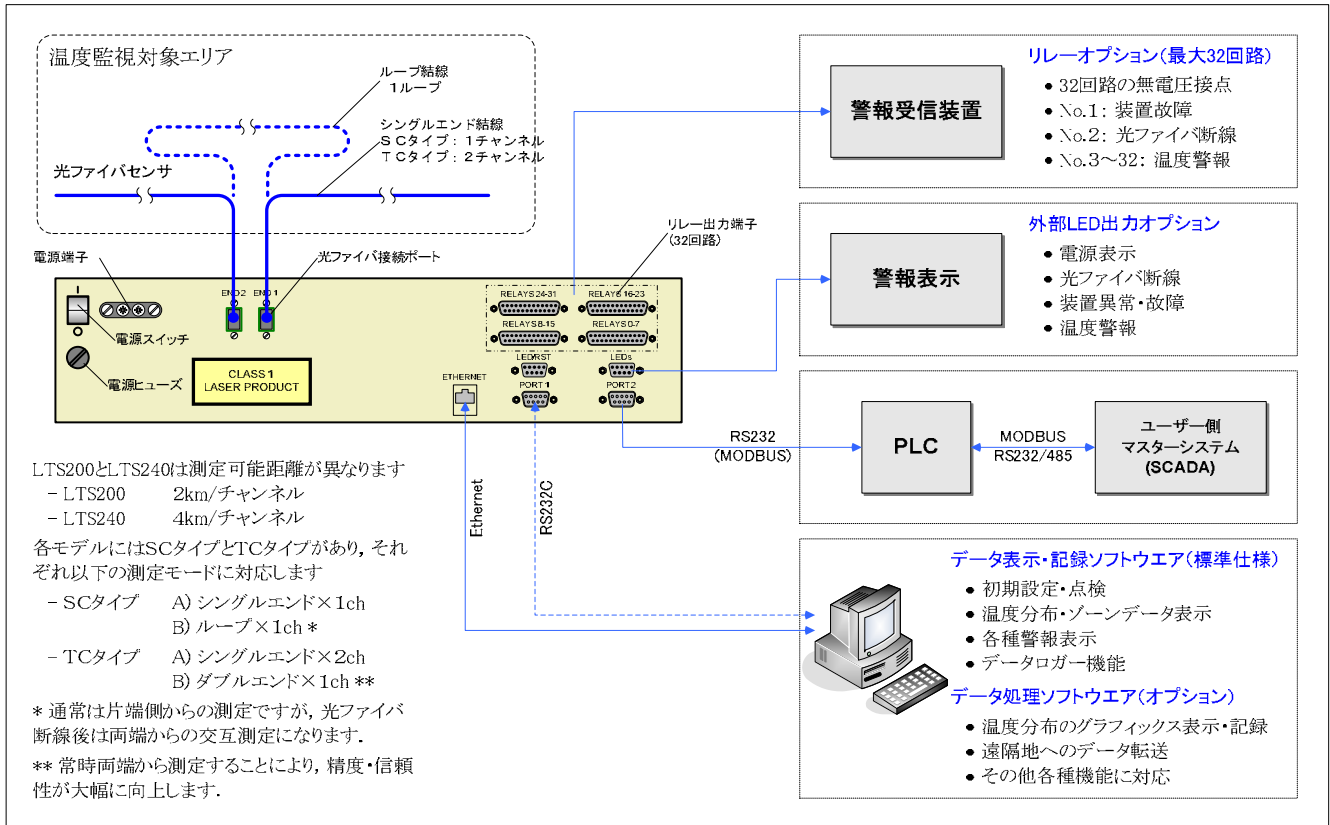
温度監視対象エリア

ループ結線
1ループ

シングルエンド結線
SCタイプ：1チャンネル
TCタイプ：2チャンネル

光ファイバセンサ

電源端子

光ファイバ接続ポート

リレー出力端子
(32回路)

END2 END1

RELAYS 24-31 RELAYS 16-23
RELAYS 8-15 RELAYS 0-7

電源スイッチ

電源ヒューズ

CLASS 1
LASER PRODUCT

ETHERNET

LEDRST
PORT 1

LEDs
PORT 2

警報受信装置

リレーオプション(最大32回路)
● 32回路の無電圧接点
● No.1：装置故障
● No.2：光ファイバ断線
● No.3～32：温度警報

警報表示

外部LED出力オプション
● 電源表示
● 光ファイバ断線
● 装置異常・故障
● 温度警報

RS232
(MODBUS)

PLC

MODBUS
RS232/485

ユーザー側
マスターシステム
(SCADA)

Ethernet

RS232C

LTS200とLTS240は測定可能距離が異なります
– LTS200 2km/チャンネル
– LTS240 4km/チャンネル

各モデルにはSCタイプとTCタイプがあり，それぞれ以下の測定モードに対応します
– SCタイプ A) シングルエンド×1ch
B) ループ×1ch *
– TCタイプ A) シングルエンド×2ch
B) ダブルエンド×1ch **

* 通常は片端側からの測定ですが，光ファイバ断線後は両端からの交互測定になります.

** 常時両端から測定することにより，精度・信頼性が大幅に向上します.

データ表示・記録ソフトウエア(標準仕様)
● 初期設定・点検
● 温度分布・ゾーンデータ表示
● 各種警報表示
● データロガー機能

データ処理ソフトウエア(オプション)
● 温度分布のグラフィックス表示・記録
● 遠隔地へのデータ転送
● その他各種機能に対応